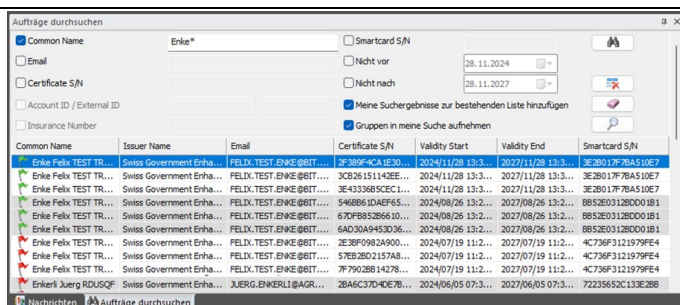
Aufträge durchsuchen

Common Name | Enke*
Email
Certificate S/N
Account ID / External ID
Insurance Number

Smartcard S/N
Nicht vor | 28.11.2024
Nicht nach | 28.11.2027
Meine Suchergebnisse zur bestehenden Liste hinzufügen
Gruppen in meine Suche aufnehmen

| Common Name | Issuer Name | Email | Certificate S/N | Validity Start | Validity End | Smartcard S/N |
|---|---|---|---|---|---|---|
| Enke Felix TEST TR... | Swiss Government Enha... | FELIX.TEST.ENKE@BIT.... | 2F389F4CA1E30... | 2024/11/28 13:3... | 2027/11/28 13:3... | 3E2B017F7BA510E7 |
| Enke Felix TEST TR... | Swiss Government Enha... | FELIX.TEST.ENKE@BIT.... | 3CB26151142EE... | 2024/11/28 13:3... | 2027/11/28 13:3... | 3E2B017F7BA510E7 |
| Enke Felix TEST TR... | Swiss Government Enha... | FELIX.TEST.ENKE@BIT.... | 3E43336B5CEC1... | 2024/11/28 13:3... | 2027/11/28 13:3... | 3E2B017F7BA510E7 |
| Enke Felix TEST TR... | Swiss Government Enha... | FELIX.TEST.ENKE@BIT.... | 546BB61DAEF65... | 2024/08/26 13:2... | 2027/08/26 13:2... | BB52E0312BDD01B1 |
| Enke Felix TEST TR... | Swiss Government Enha... | FELIX.TEST.ENKE@BIT.... | 67DFB852B6610... | 2024/08/26 13:2... | 2027/08/26 13:2... | BB52E0312BDD01B1 |
| Enke Felix TEST TR... | Swiss Government Enha... | FELIX.TEST.ENKE@BIT.... | 6AD30A9453D36... | 2024/08/26 13:2... | 2027/08/26 13:2... | BB52E0312BDD01B1 |
| Enke Felix TEST TR... | Swiss Government Enha... | FELIX.TEST.ENKE@BIT.... | 2E3BF0982A900... | 2024/07/19 11:2... | 2027/07/19 11:2... | 4C736F3121979FE4 |
| Enke Felix TEST TR... | Swiss Government Enha... | FELIX.TEST.ENKE@BIT.... | 57EB2BD2157A8... | 2024/07/19 11:2... | 2027/07/19 11:2... | 4C736F3121979FE4 |
| Enke Felix TEST TR... | Swiss Government Enha... | FELIX.TEST.ENKE@BIT.... | 7F7902BB14278... | 2024/07/19 11:2... | 2027/07/19 11:2... | 4C736F3121979FE4 |
| Enkerli Juerg RDUSQF | Swiss Government Enha... | JUERG.ENKERLI@AGR.... | 2BA6C37D4DE7B... | 2024/06/05 07:3... | 2027/06/05 07:3... | 72235652C133E2B8 |

Nachrichten | Aufträge durchsuchen